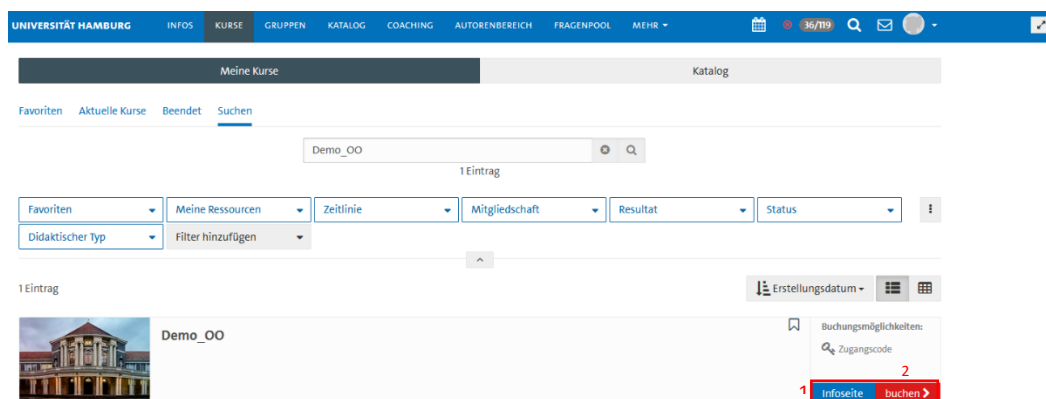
UNIVERSITÄT HAMBURG INFOS KURSE GRUPPEN KATALOG COACHING AUTORENBEREICH FRAGENPOOL MEHR

36/119

Meine Kurse | Katalog

Favoriten Aktuelle Kurse Beendet Suchen

Demo_OO

1 Eintrag

Favoriten | Meine Ressourcen | Zeitlinie | Mitgliedschaft | Resultat | Status

Didaktischer Typ | Filter hinzufügen

1 Eintrag

Erstellungsdatum

Demo_OO

Buchungsmöglichkeiten:

Zugangscode

2

1 Infoseite buchen